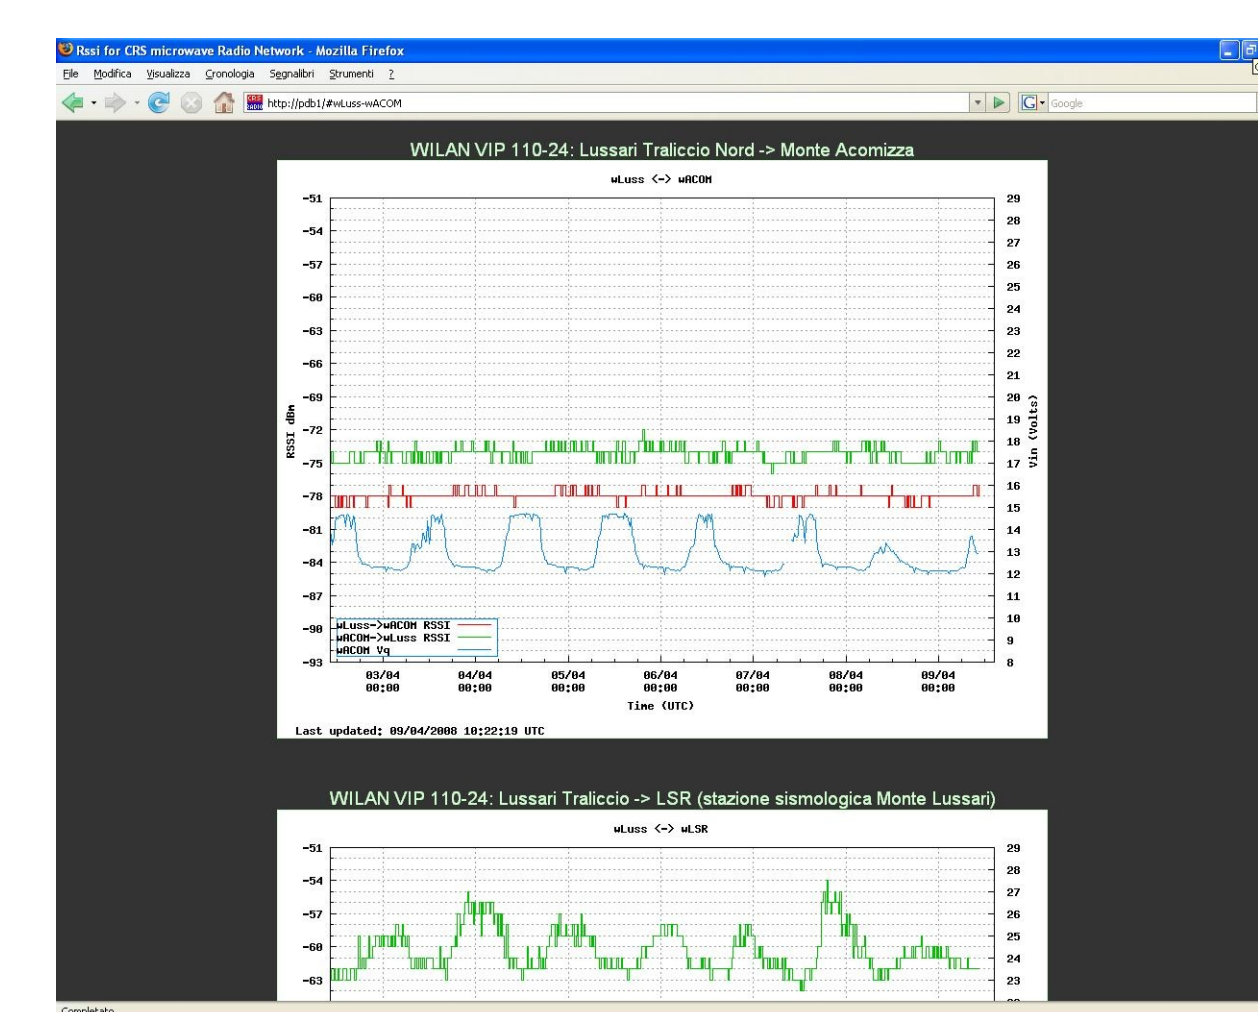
Rssi for CRS microwave Radio Network - Mozilla Firefox

File Modifica Visualizza Cronologia Segnalibri Strumenti ?

http://pdb1/#wLuss-wACOM

Google

WILAN VIP 110-24: Lussari Traliccio Nord -> Monte Acomizza

wLuss <-> wACOM

-51
-54
-57
-60
-63
-66
-69
-72
-75
-78
-81
-84
-87
-90
-93

RSSI dBm

29
28
27
26
25
24
23
22
21
20
19
18
17
16
15
14
13
12
11
10
9
8

Vin (Volts)

wLuss->wACOM RSSI
wACOM->wLuss RSSI
wACOM Vq

03/04 00:00
04/04 00:00
05/04 00:00
06/04 00:00
07/04 00:00
08/04 00:00
09/04 00:00

Time (UTC)

Last updated: 09/04/2008 10:22:19 UTC

WILAN VIP 110-24: Lussari Traliccio -> LSR (stazione sismologica Monte Lussari)

wLuss <-> wLSR

-51
-54
-57
-60
-63

29
28
27
26
25
24
23

Completato